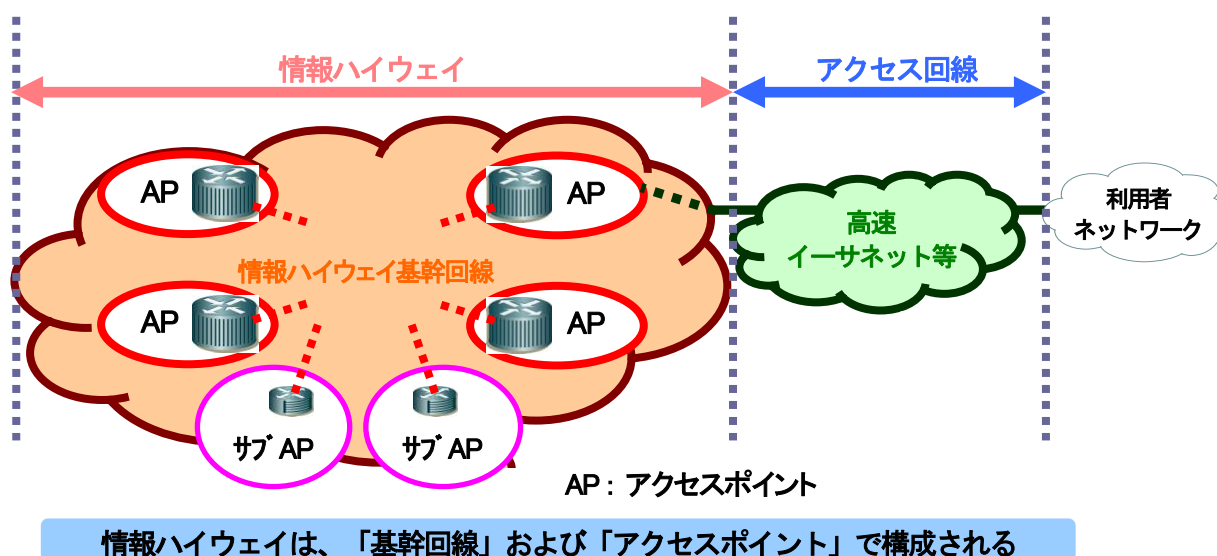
情報ハイウェイ

アクセス回線

AP

AP

情報ハイウェイ基幹回線

AP

AP

サブ AP

サブ AP

高速
イーサネット等

利用者
ネットワーク

AP : アクセスポイント

情報ハイウェイは、「基幹回線」および「アクセスポイント」で構成される